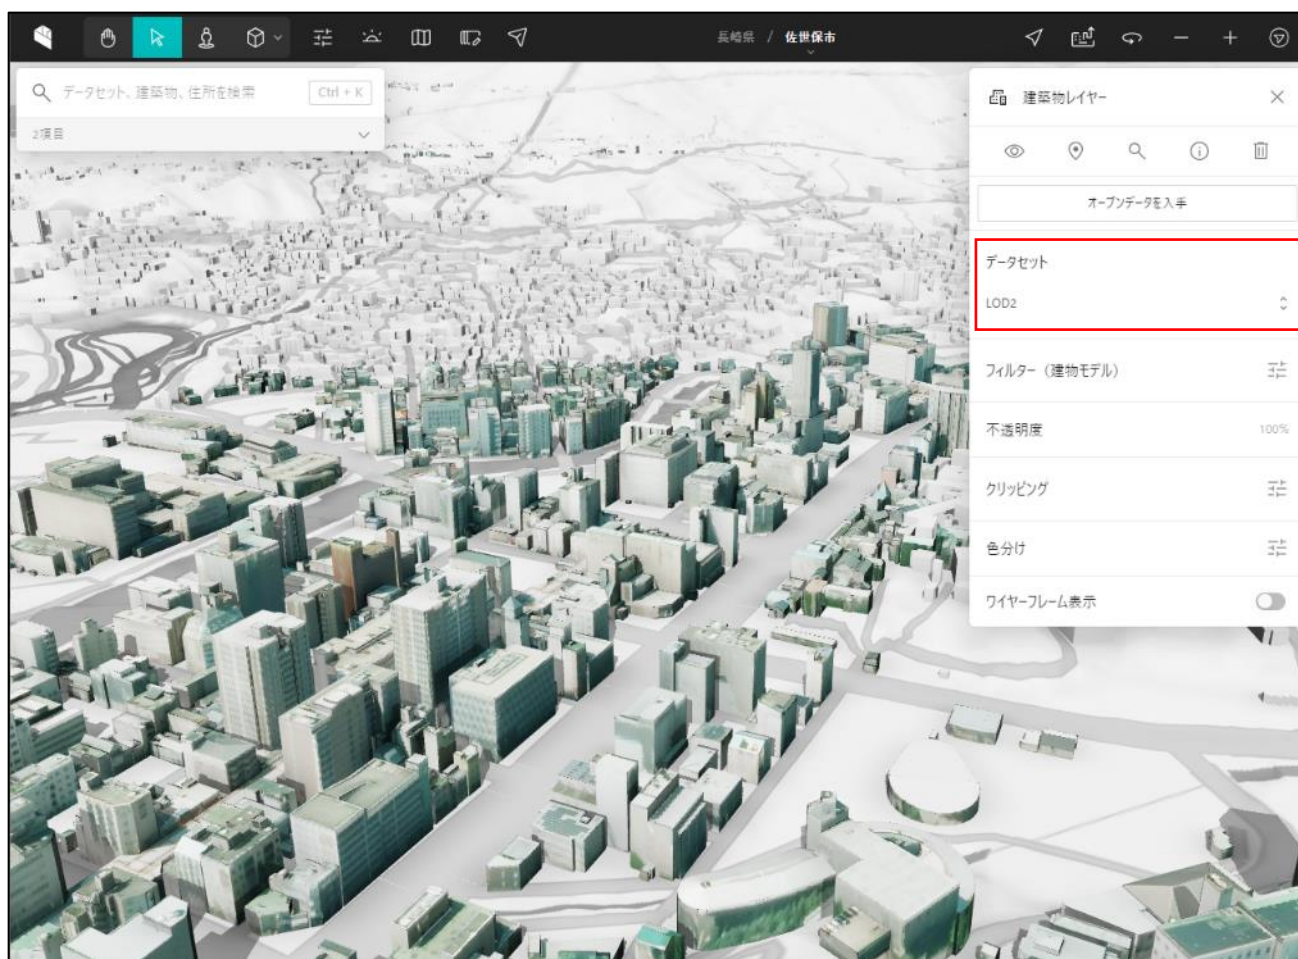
長崎県 / 佐世保市

データセット、建築物、住所を検索
Ctrl + K
2項目

建築物レイヤー

オープンデータを入手

データセット
LOD2

フィルター（建物モデル）

不透明度
100%

クリッピング

色分け

ワイヤーフレーム表示